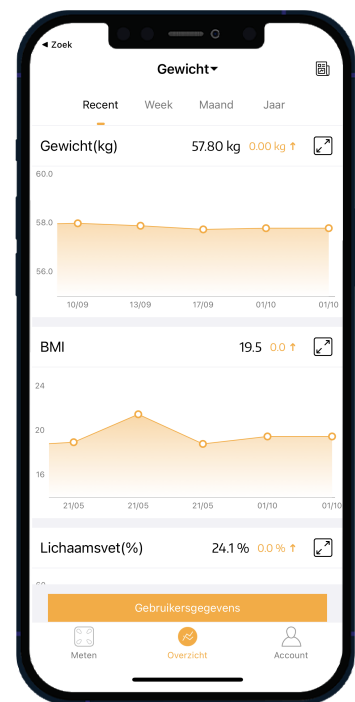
◀ Zoek

Gewicht▾

Recent Week Maand Jaar

Gewicht(kg) 57.80 kg 0.00 kg ↑

60.0
58.0
56.0

10/09 13/09 17/09 01/10 01/10

BMI 19.5 0.0 ↑

24
20
16

21/05 21/05 21/05 01/10 01/10

Lichaamsvet(%) 24.1 % 0.0 % ↑

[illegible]

Gebruikersgegevens

Meten Overzicht Account